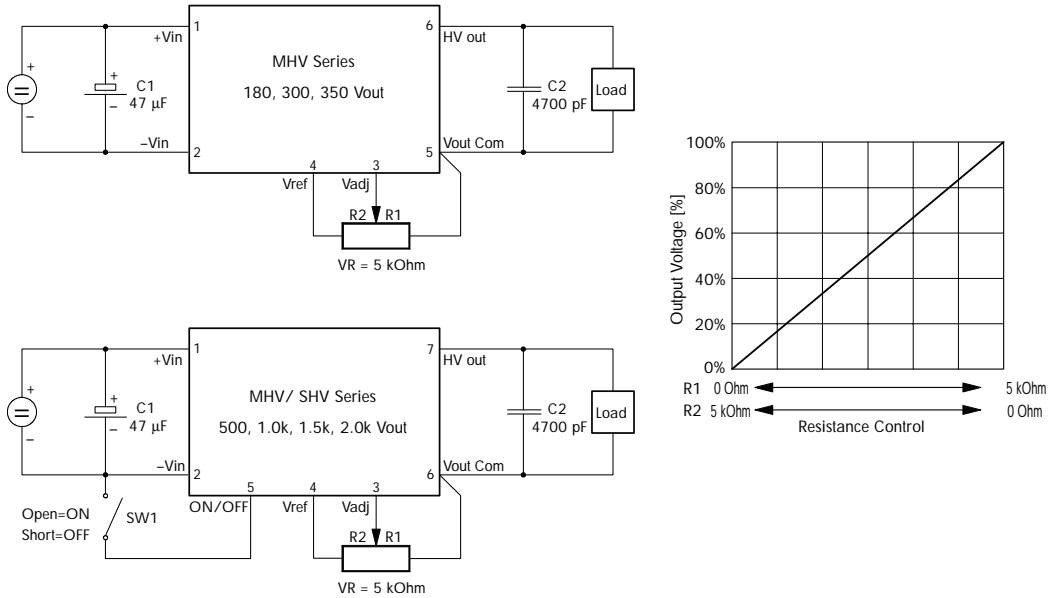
+
–
+
–
C1
47 µF
+Vin
–Vin
1
2
MHV Series
180, 300, 350 Vout
6
5
4
3
Vref
Vadj
HV out
Vout Com
C2
4700 pF
Load
R2
R1
VR = 5 kOhm

+
–
+
–
C1
47 µF
+Vin
–Vin
1
2
MHV/ SHV Series
500, 1.0k, 1.5k, 2.0k Vout
7
6
5
4
3
ON/OFF
Vref
Vadj
HV out
Vout Com
C2
4700 pF
Load
Open=ON
Short=OFF
SW1
R2
R1
VR = 5 kOhm

100%
80%
60%
40%
20%
0%
Output Voltage [%]
R1 0 Ohm
5 kOhm
R2 5 kOhm
0 Ohm
Resistance Control